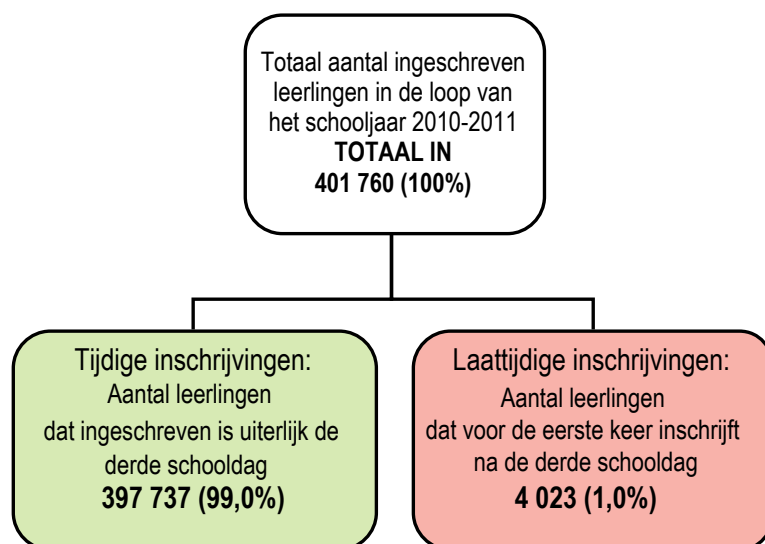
Totaal aantal ingeschreven leerlingen in de loop van het schooljaar 2010-2011
**TOTAAL IN**
**401 760 (100%)**

Tijdige inschrijvingen:
Aantal leerlingen dat ingeschreven is uiterlijk de derde schooldag
**397 737 (99,0%)**

Laattijdige inschrijvingen:
Aantal leerlingen dat voor de eerste keer inschrijft na de derde schooldag
**4 023 (1,0%)**